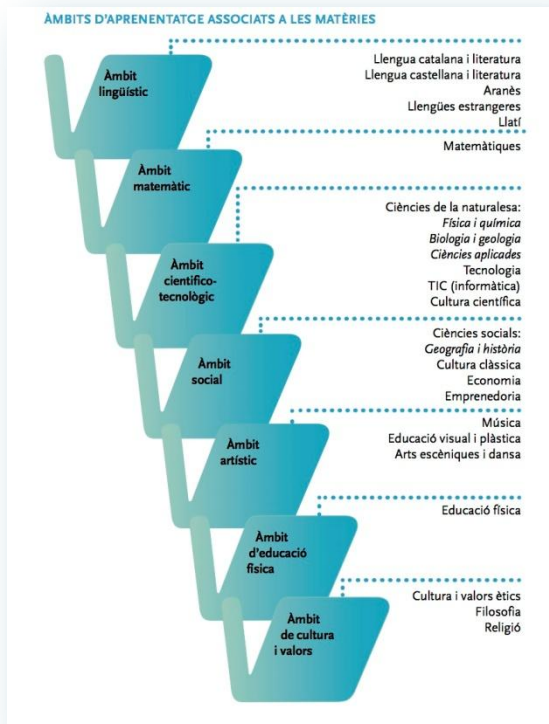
ÀMBITS D'APRENENTATGE ASSOCIATS A LES MATÈRIES

Àmbit lingüístic

Llengua catalana i literatura
Llengua castellana i literatura
Aranès
Llengües estrangeres
Llatí

Àmbit matemàtic

Matemàtiques

Àmbit científico-tecnològic

Ciències de la naturalesa:
*Física i química*
*Biologia i geologia*
*Ciències aplicades*
Tecnologia
TIC (informàtica)
Cultura científica

Àmbit social

Ciències socials:
*Geografia i història*
Cultura clàssica
Economia
Emprenedoria

Àmbit artístic

Música
Educació visual i plàstica
Arts escèniques i dansa

Àmbit d'educació física

Educació física

Àmbit de cultura i valors

Cultura i valors ètics
Filosofia
Religió